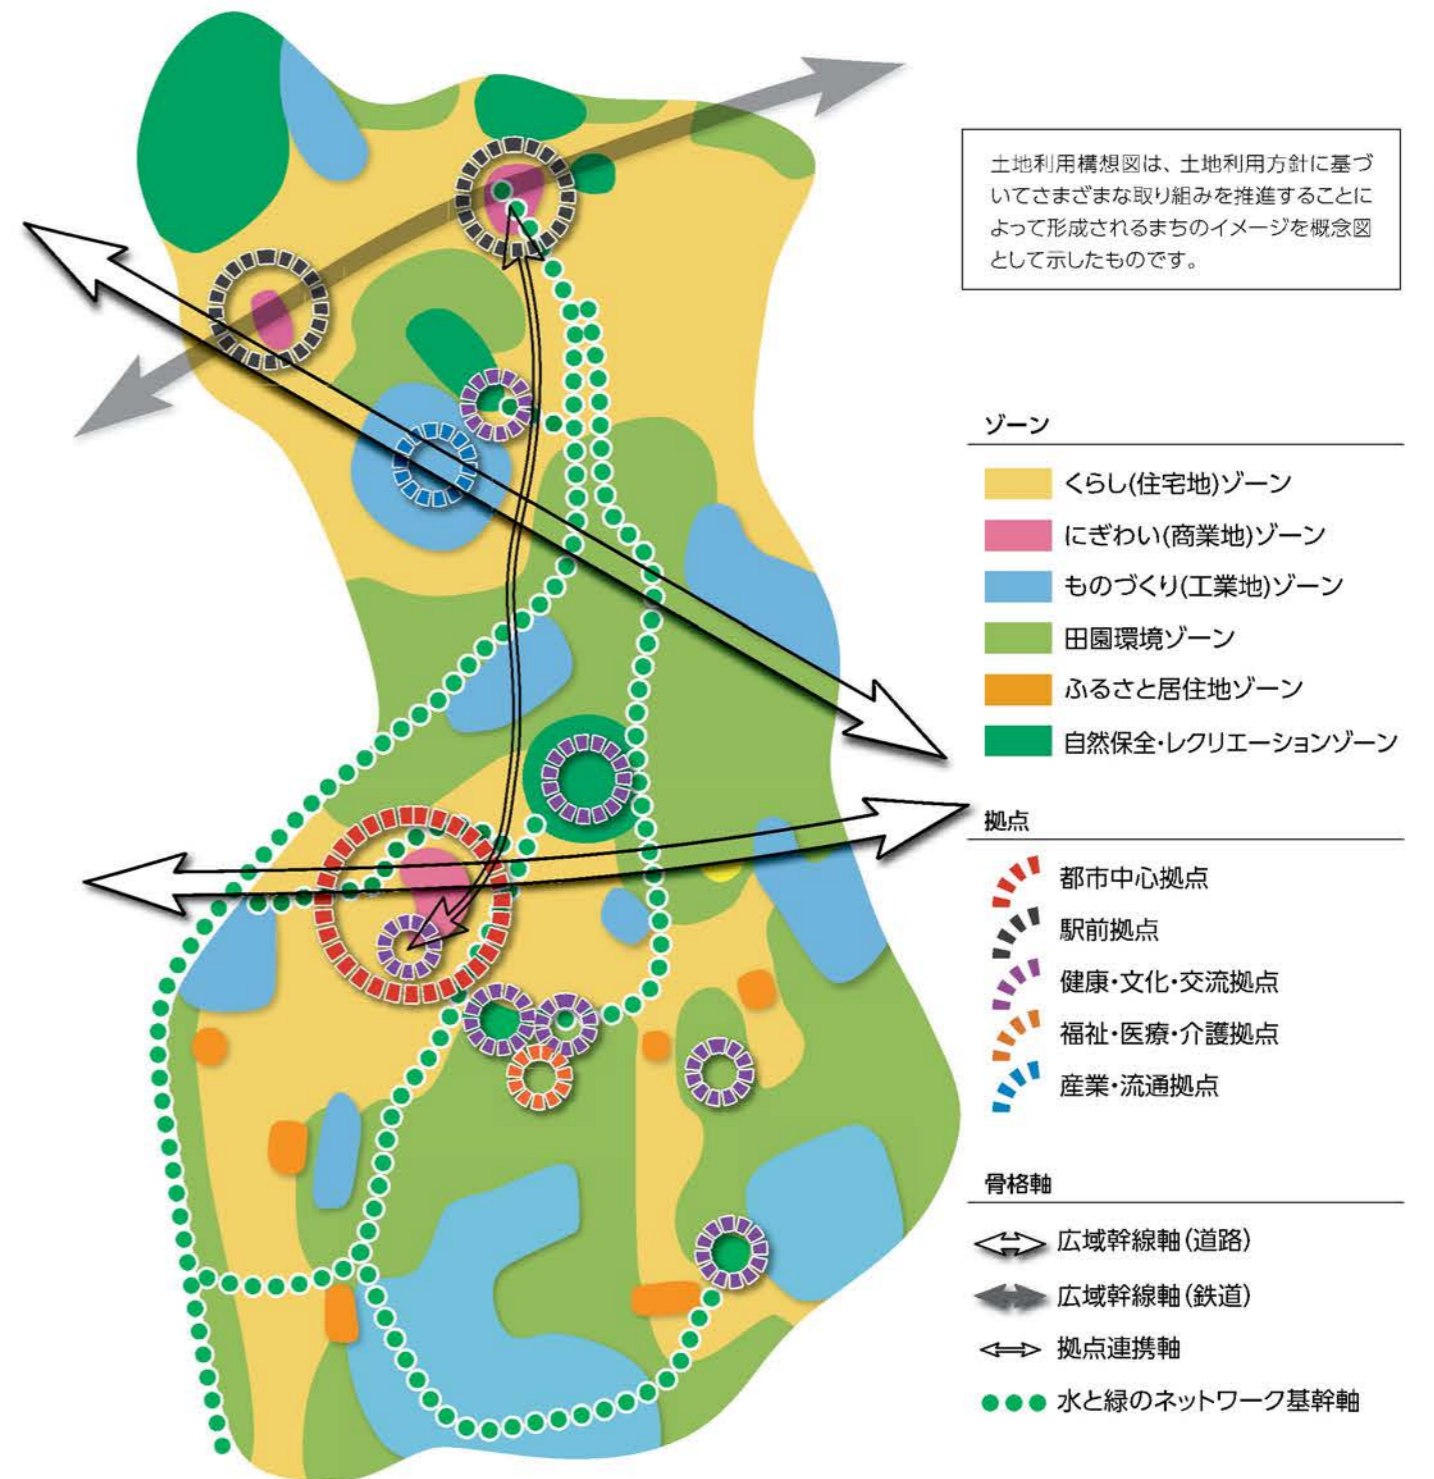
土地利用構想図は、土地利用方針に基づいてさまざまな取り組みを推進することによって形成されるまちのイメージを概念図として示したものです。

ゾーン

くらし(住宅地)ゾーン
にぎわい(商業地)ゾーン
ものづくり(工業地)ゾーン
田園環境ゾーン
ふるさと居住地ゾーン
自然保全・レクリエーションゾーン

拠点

都市中心拠点
駅前拠点
健康・文化・交流拠点
福祉・医療・介護拠点
産業・流通拠点

骨格軸

広域幹線軸(道路)
広域幹線軸(鉄道)
拠点連携軸
水と緑のネットワーク基幹軸